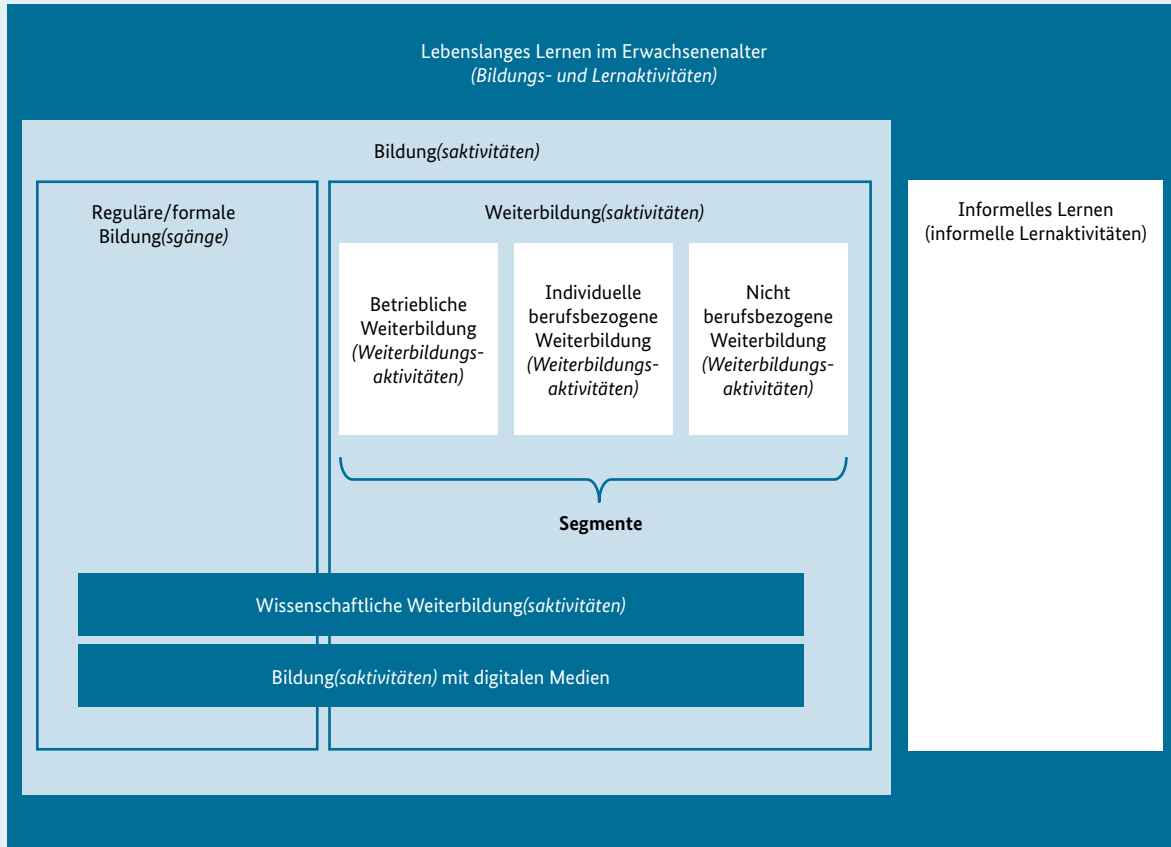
Lebenslanges Lernen im Erwachsenenalter
*(Bildungs- und Lernaktivitäten)*

Bildung*(saktivitäten)*

Reguläre/formale Bildung*(sgänge)*

Weiterbildung*(saktivitäten)*

Betriebliche Weiterbildung *(Weiterbildungsaktivitäten)*

Individuelle berufsbezogene Weiterbildung *(Weiterbildungsaktivitäten)*

Nicht berufsbezogene Weiterbildung *(Weiterbildungsaktivitäten)*

**Segmente**

Wissenschaftliche Weiterbildung*(saktivitäten)*

Bildung*(saktivitäten)* mit digitalen Medien

Informelles Lernen
(informelle Lernaktivitäten)